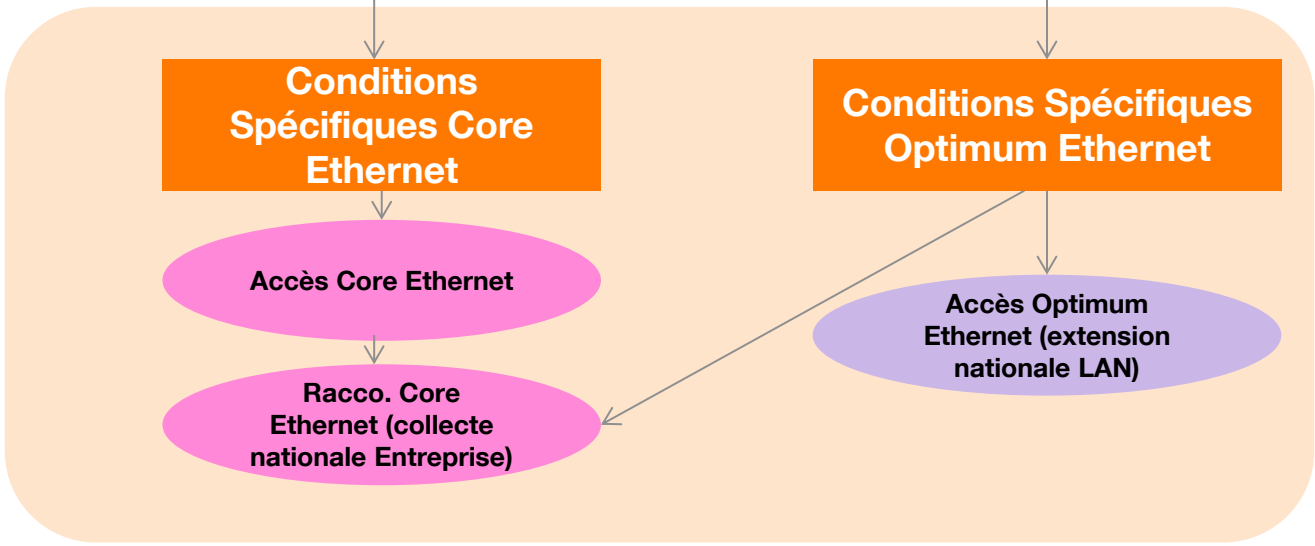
Conditions Spécifiques Core Ethernet

Conditions Spécifiques Optimum Ethernet

Accès Core Ethernet

Accès Optimum Ethernet (extension nationale LAN)

Racco. Core Ethernet (collecte nationale Entreprise)